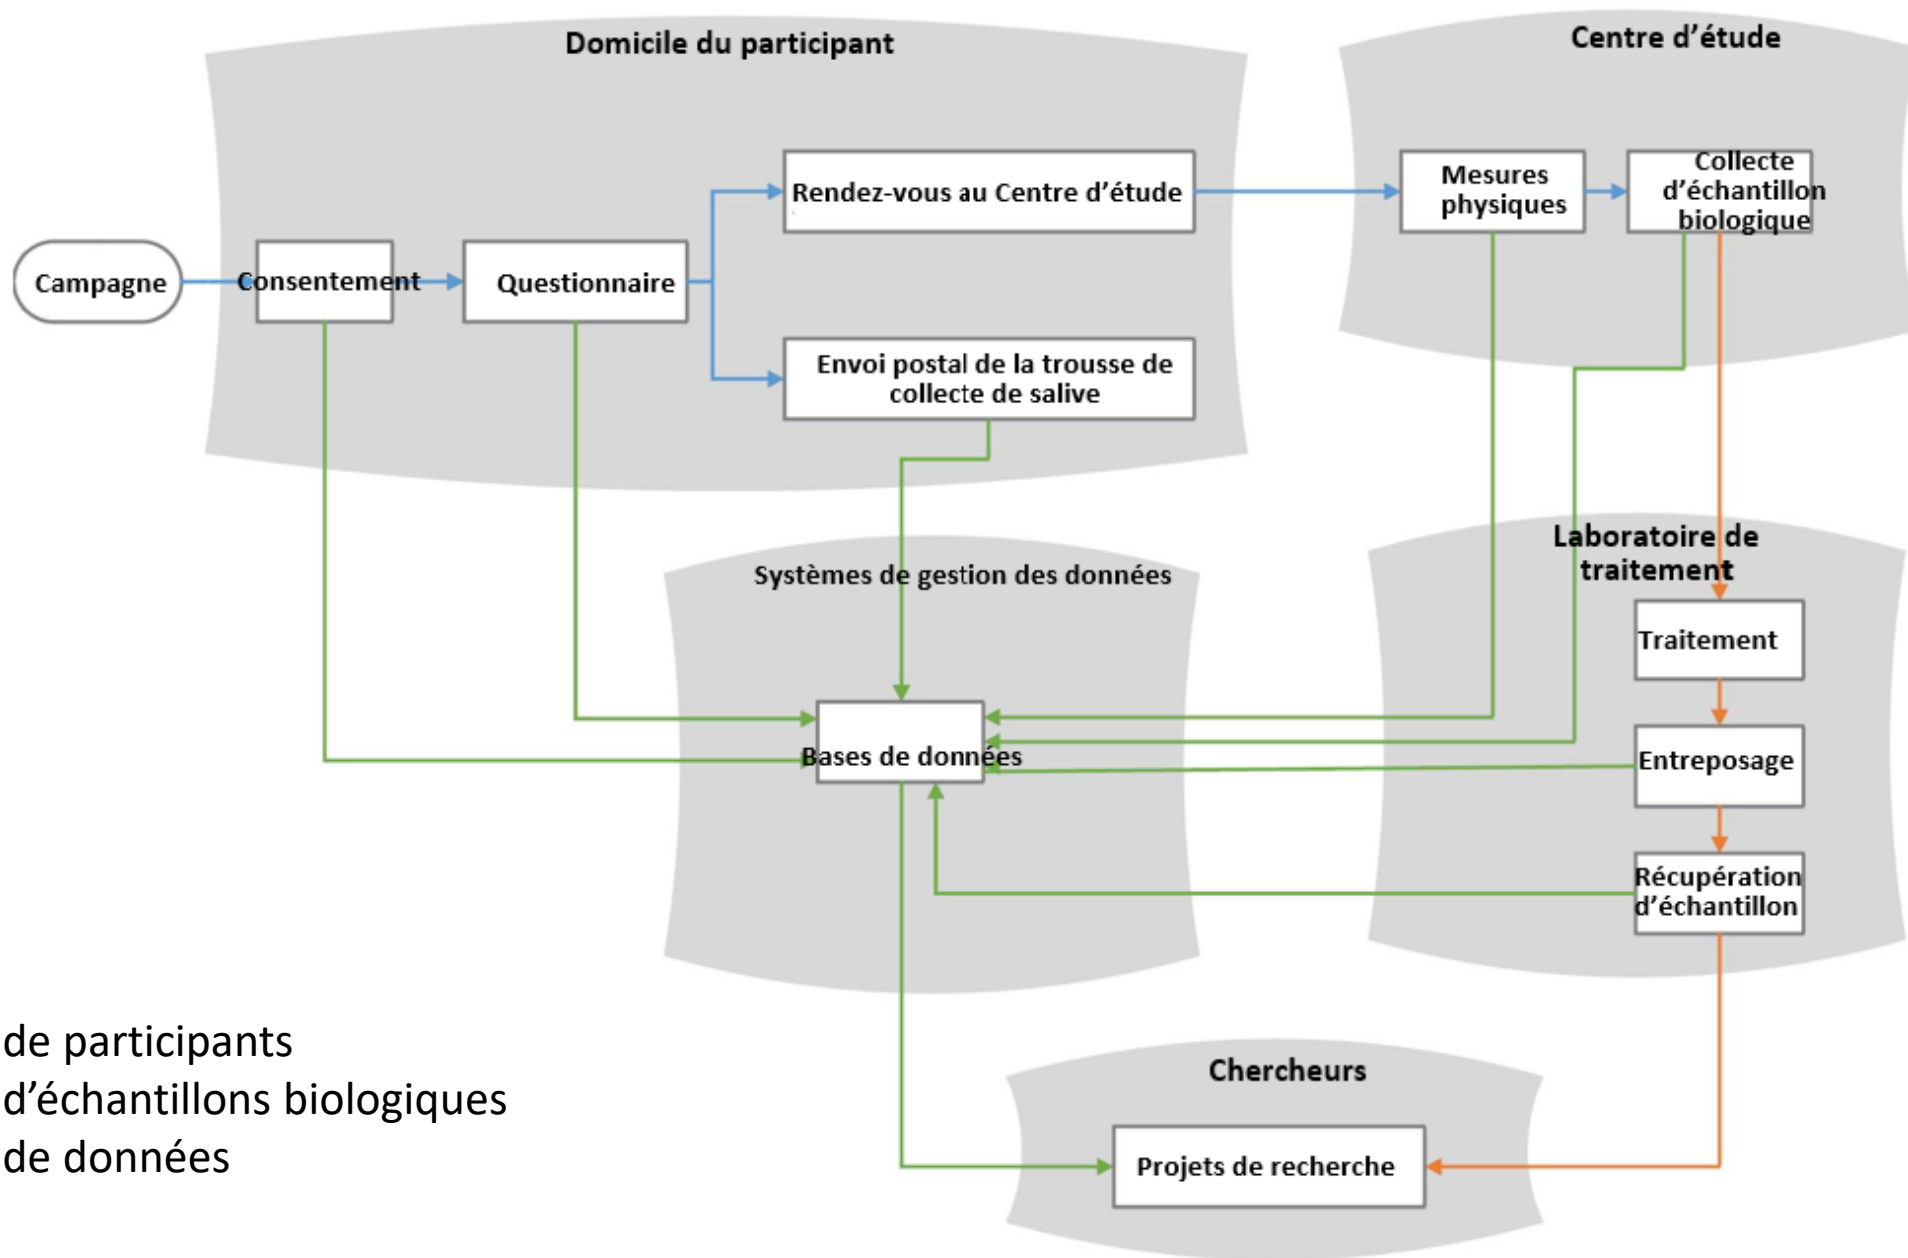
Domicile du participant

Centre d'étude

Campagne

Consentement

Questionnaire

Rendez-vous au Centre d'étude

Envoi postal de la trousse de collecte de salive

Mesures physiques

Collecte d'échantillon biologique

Laboratoire de traitement

Traitement

Entreposage

Récupération d'échantillon

Systèmes de gestion des données

Bases de données

Chercheurs

Projets de recherche

de participants
d'échantillons biologiques
de données